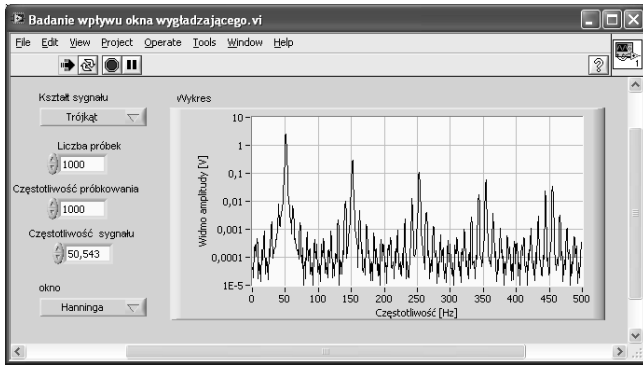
Badanie wpływu okna wygładzającego.vi

File Edit View Project Operate Tools Window Help

Kształt sygnału
Trójkąt

Liczba próbek
1000

Częstotliwość próbkowania
1000

Częstotliwość sygnału
50,543

okno
Hanninga

Wykres

10
1
0,1
0,01
0,001
0,0001
1E-5

Widmo amplitudy [V]

0 50 100 150 200 250 300 350 400 450 500
Częstotliwość [Hz]